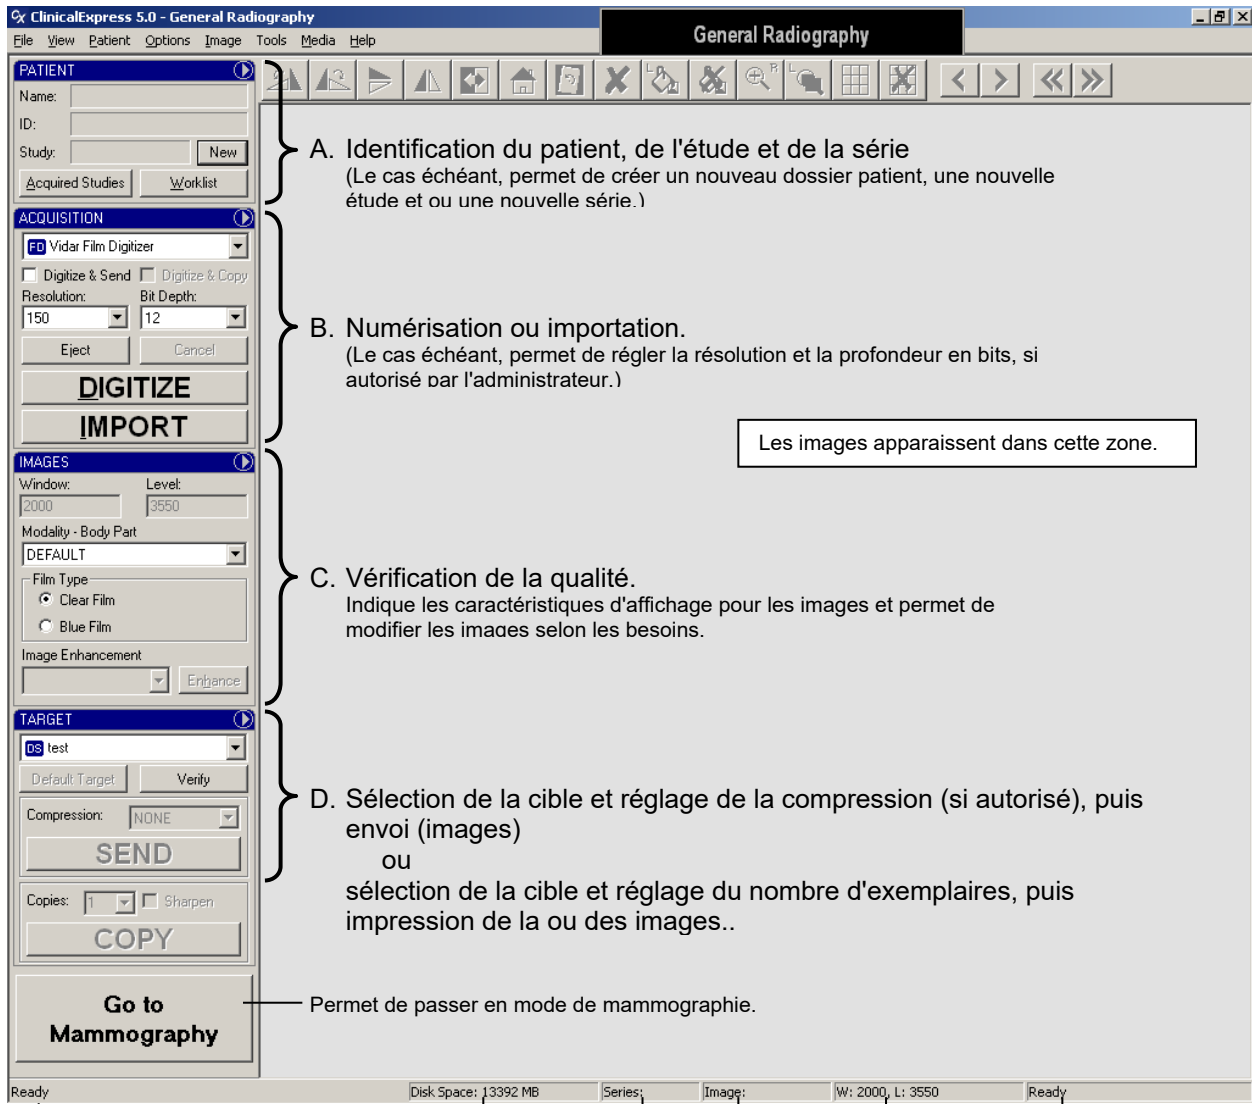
ClinicalExpress 5.0 - General Radiography

General Radiography

File View Patient Options Image Tools Media Help

PATIENT
Name:
ID:
Study: New
Acquired Studies Worklist

A. Identification du patient, de l'étude et de la série
(Le cas échéant, permet de créer un nouveau dossier patient, une nouvelle étude et ou une nouvelle série.)

ACQUISITION
FD Vidar Film Digitizer
Digitize & Send Digitize & Copy
Resolution: Bit Depth:
150 12
Eject Cancel
DIGITIZE
IMPORT

B. Numérisation ou importation.
(Le cas échéant, permet de régler la résolution et la profondeur en bits, si autorisé par l'administrateur.)

Les images apparaissent dans cette zone.

IMAGES
Window: Level:
2000 3550
Modality - Body Part
DEFAULT
Film Type
Clear Film
Blue Film
Image Enhancement
Enhance

C. Vérification de la qualité.
Indique les caractéristiques d'affichage pour les images et permet de modifier les images selon les besoins.

TARGET
DS test
Default Target Verify
Compression: NONE
SEND
Copies: 1 Sharpen
COPY

D. Sélection de la cible et réglage de la compression (si autorisé), puis envoi (images)
ou
sélection de la cible et réglage du nombre d'exemplaires, puis impression de la ou des images..

Go to Mammography

Permet de passer en mode de mammographie.

Ready Disk Space: 13392 MB Series: Image: W: 2000, L: 3550 Ready